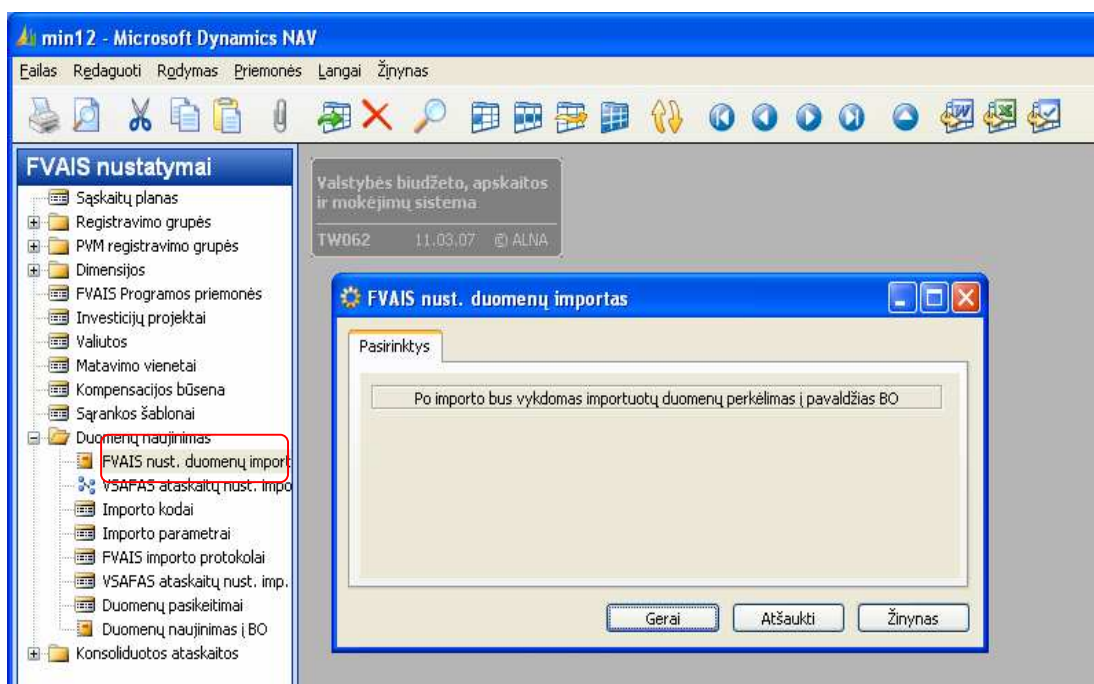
min12 - Microsoft Dynamics NAV

Failas Redaguoti Rodymas Priemonės Langai Žinynas

FVAIS nustatymai

Sąskaitų planas
Registravimo grupės
PVM registravimo grupės
Dimensijos
FVAIS Programos priemonės
Investicijų projektai
Valiutos
Matavimo vienetai
Kompensacijos būsena
Sąrankos šablonai
Duomenų naujinimas
FVAIS nust. duomenų import
VSAFAS ataskaitų nust. impo
Importo kodai
Importo parametrai
FVAIS importo protokolai
VSAFAS ataskaitų nust. imp.
Duomenų pasikeitimai
Duomenų naujinimas į BO
Konsoliduotos ataskaitos

Valstybės biudžeto, apskaitos ir mokėjimų sistema
TW062 11.03.07 © ALNA

FVAIS nust. duomenų importas

Pasirinktys

Po importo bus vykdomas importuotų duomenų perkėlimas į pavaldžias BO

Gerai Atšaukti Žinynas